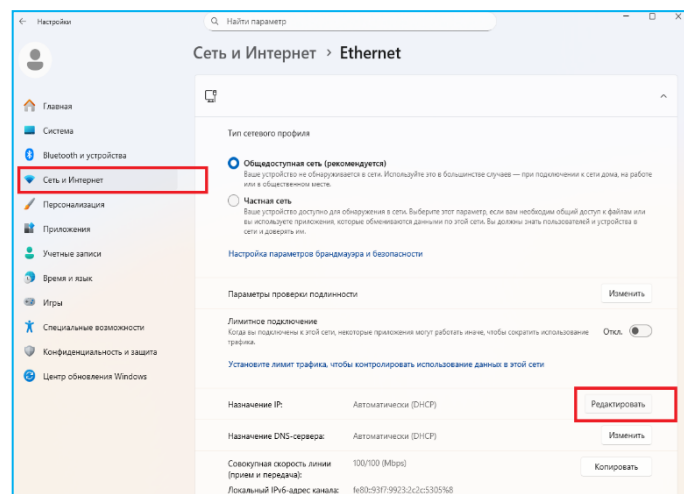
Настройки

Найти параметр

Сеть и Интернет > Ethernet

Главная
Система
Bluetooth и устройства
Сеть и Интернет
Персонализация
Приложения
Учетные записи
Время и язык
Игры
Специальные возможности
Конфиденциальность и защита
Центр обновления Windows

Тип сетевого профиля

Общедоступная сеть (рекомендуется)
Ваше устройство не обнаруживается в сети. Используйте это в большинстве случаев — при подключении к сети дома, на работе или в общественном месте.

Частная сеть
Ваше устройство доступно для обнаружения в сети. Выберите этот параметр, если вам необходим общий доступ к файлам или вы используете приложения, которые обмениваются данными по этой сети. Вы должны знать пользователей и устройства в сети и доверять им.

Настройка параметров брандмауэра и безопасности

Параметры проверки подлинности | Изменить

Лимитное подключение
Когда вы подключены к этой сети, некоторые приложения могут работать иначе, чтобы сократить использование трафика.
Откл.

Установите лимит трафика, чтобы контролировать использование данных в этой сети

Назначение IP: | Автоматически (DHCP) | Редактировать

Назначение DNS-сервера: | Автоматически (DHCP) | Изменить

Совокупная скорость линии (прием и передача): | 100/100 (Mbps) | Копировать

Локальный IPv6-адрес канала: | fe80::93f7:9923:2c2c:5305%8